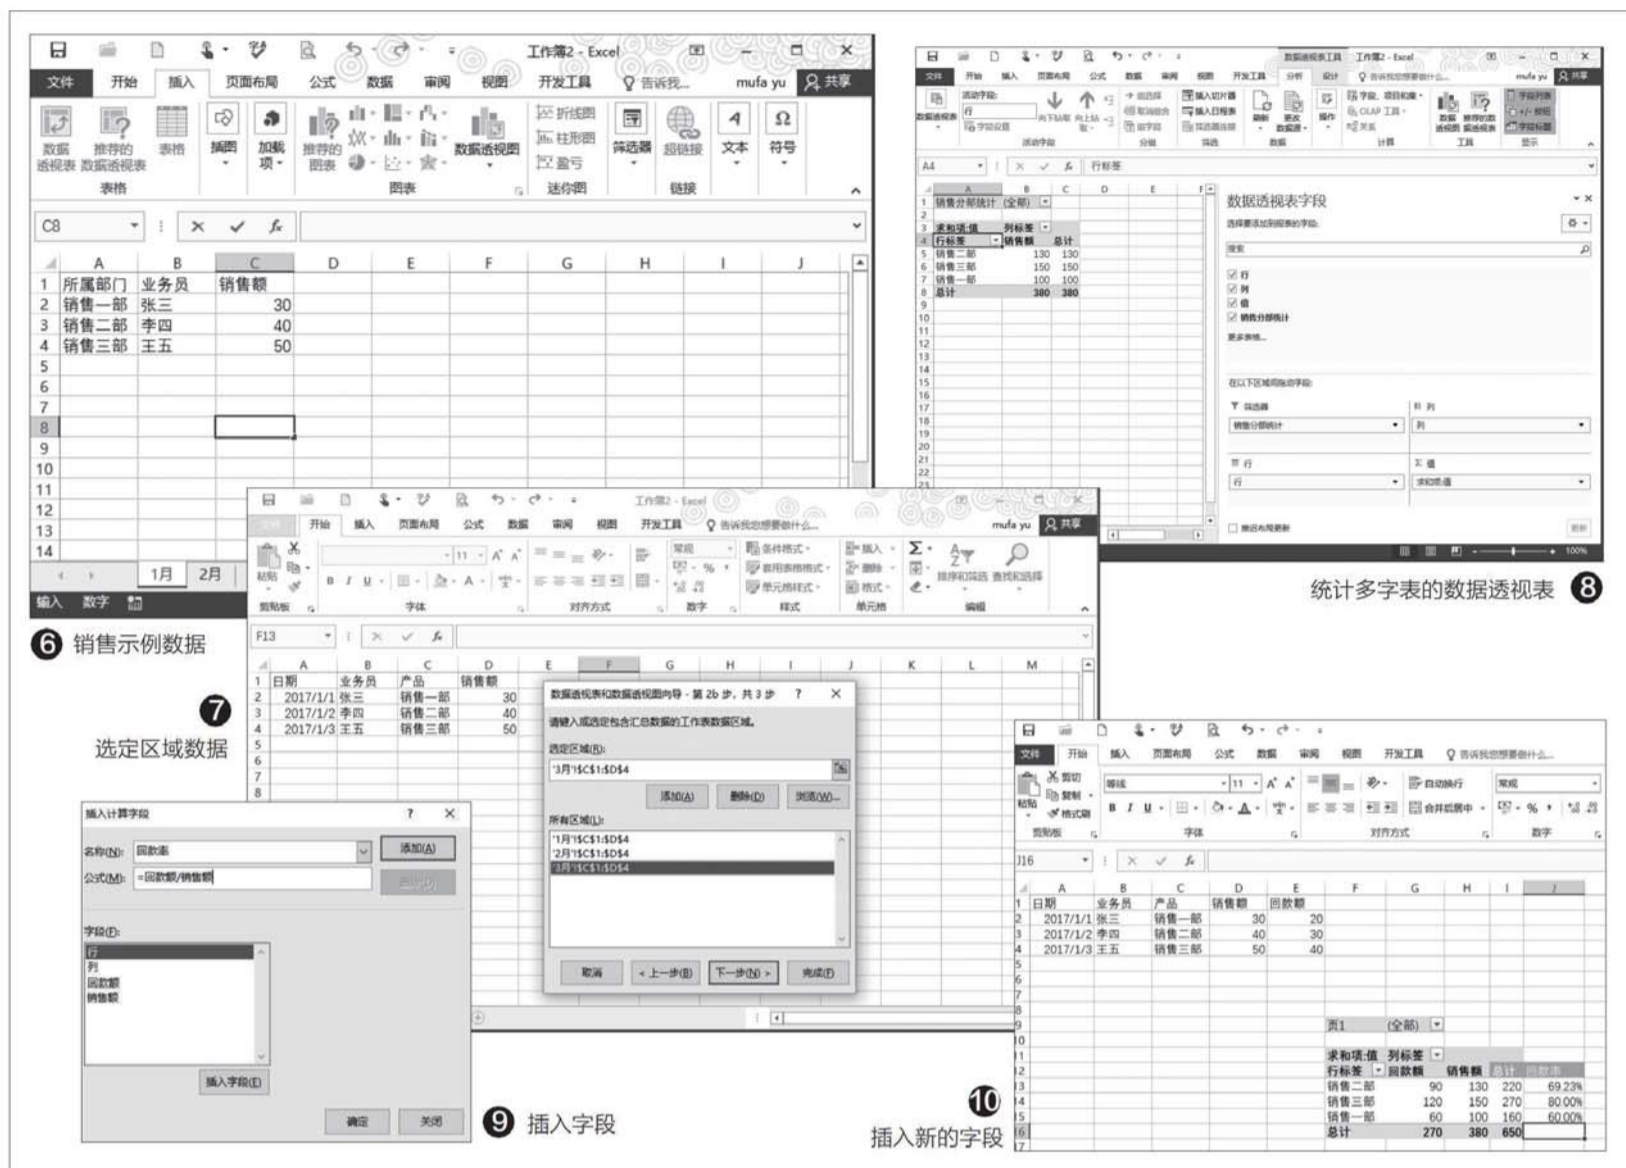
工作簿2 - Excel

文件 开始 插入 页面布局 公式 数据 审阅 视图 开发工具 告诉我... mufa yu 共享

数据透视表 推荐的数据透视表 表格 插图 加载项 推荐的图表 数据透视图 折线图 柱形图 盈亏 筛选器 超链接 文本 符号

表格 图表 迷你图 链接

C8

| | A | B | C | D | E | F | G | H | I | J |
|---|---|---|---|---|---|---|---|---|---|---|
| 1 | 所属部门 | 业务员 | 销售额 | | | | | | | |
| 2 | 销售一部 | 张三 | 30 | | | | | | | |
| 3 | 销售二部 | 李四 | 40 | | | | | | | |
| 4 | 销售三部 | 王五 | 50 | | | | | | | |

1月 2月

输入 数字

❻ 销售示例数据

工作簿2 - Excel

文件 开始 插入 页面布局 公式 数据 审阅 视图 开发工具 分析 设计 告诉我您想要做什么... mufa yu 共享

A4 行标签

| | A | B | C |
|---|---|---|---|
| 1 | 销售分部统计 | (全部) | |
| 3 | 求和项:值 | 列标签 | |
| 4 | 行标签 | 销售额 | 总计 |
| 5 | 销售二部 | 130 | 130 |
| 6 | 销售三部 | 150 | 150 |
| 7 | 销售一部 | 100 | 100 |
| 8 | 总计 | 380 | 380 |

数据透视表字段
选择要添加到报表的字段:
搜索
行
列
值
销售分部统计
更多表格...
在以下区域间拖动字段:
筛选器 列
销售分部统计 列
行 值
行 求和项:值
推迟布局更新 更新

统计多字表的数据透视表 ❽

工作簿2 - Excel

文件 开始 插入 页面布局 公式 数据 审阅 视图 开发工具 告诉我您想要做什么... mufa yu 共享

F13

| | A | B | C | D |
|---|---|---|---|---|
| 1 | 日期 | 业务员 | 产品 | 销售额 |
| 2 | 2017/1/1 | 张三 | 销售一部 | 30 |
| 3 | 2017/1/2 | 李四 | 销售二部 | 40 |
| 4 | 2017/1/3 | 王五 | 销售三部 | 50 |

❼ 选定区域数据

数据透视表和数据透视图向导 - 第 2b 步，共 3 步 ? ×
请键入或选定包含汇总数据的工作表数据区域。
选定区域(R):
'3月'!$C$1:$D$4
添加(A) 删除(D) 浏览(W)...
所有区域(L):
'1月'!$C$1:$D$4
'2月'!$C$1:$D$4
'3月'!$C$1:$D$4
取消 < 上一步(B) 下一步(N) > 完成(F)

插入计算字段 ? ×
名称(N): 回款率 添加(A)
公式(M): =回款额/销售额 删除(D)
字段(F):
行
列
回款额
销售额
插入字段(E)
确定 关闭

❾ 插入字段

文件 开始 插入 页面布局 公式 数据 审阅 视图 开发工具 告诉我您想要做什么...

J16

| | A | B | C | D | E |
|---|---|---|---|---|---|
| 1 | 日期 | 业务员 | 产品 | 销售额 | 回款额 |
| 2 | 2017/1/1 | 张三 | 销售一部 | 30 | 20 |
| 3 | 2017/1/2 | 李四 | 销售二部 | 40 | 30 |
| 4 | 2017/1/3 | 王五 | 销售三部 | 50 | 40 |

页1 (全部)

| 求和项:值 | 列标签 | | | |
|---|---|---|---|---|
| 行标签 | 回款额 | 销售额 | 总计 | 回款率 |
| 销售二部 | 90 | 130 | 220 | 69.23% |
| 销售三部 | 120 | 150 | 270 | 80.00% |
| 销售一部 | 60 | 100 | 160 | 60.00% |
| 总计 | 270 | 380 | 650 | |

❿ 插入新的字段